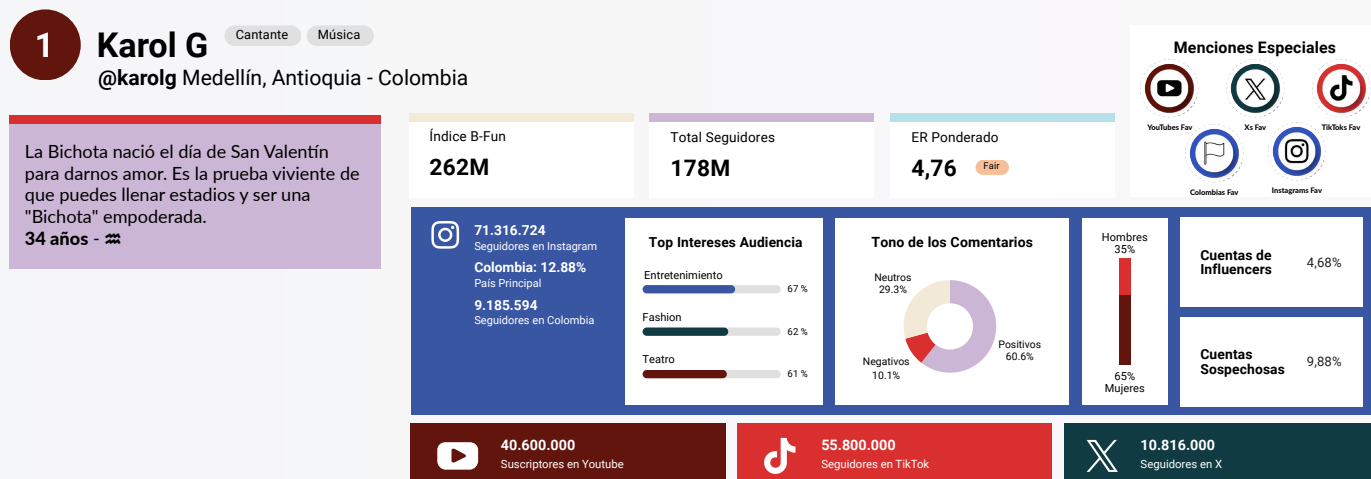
1

Karol G
Cantante
Música
@karolg Medellín, Antioquia - Colombia

La Bichota nació el día de San Valentín para darnos amor. Es la prueba viviente de que puedes llenar estadios y ser una "Bichota" empoderada.
34 años - ♒

Índice B-Fun
262M

Total Seguidores
178M

ER Ponderado
4,76
Fair

Menciones Especiales
YouTubes Fav
Xs Fav
TikToks Fav
Colombias Fav
Instagrams Fav

71.316.724
Seguidores en Instagram
Colombia: 12.88%
País Principal
9.185.594
Seguidores en Colombia

Top Intereses Audiencia
Entretenimiento
67 %
Fashion
62 %
Teatro
61 %

Tono de los Comentarios
Neutros
29.3%
Negativos
10.1%
Positivos
60.6%

Hombres
35%
65%
Mujeres

Cuentas de Influencers
4,68%

Cuentas Sospechosas
9,88%

40.600.000
Suscriptores en Youtube

55.800.000
Seguidores en TikTok

10.816.000
Seguidores en X